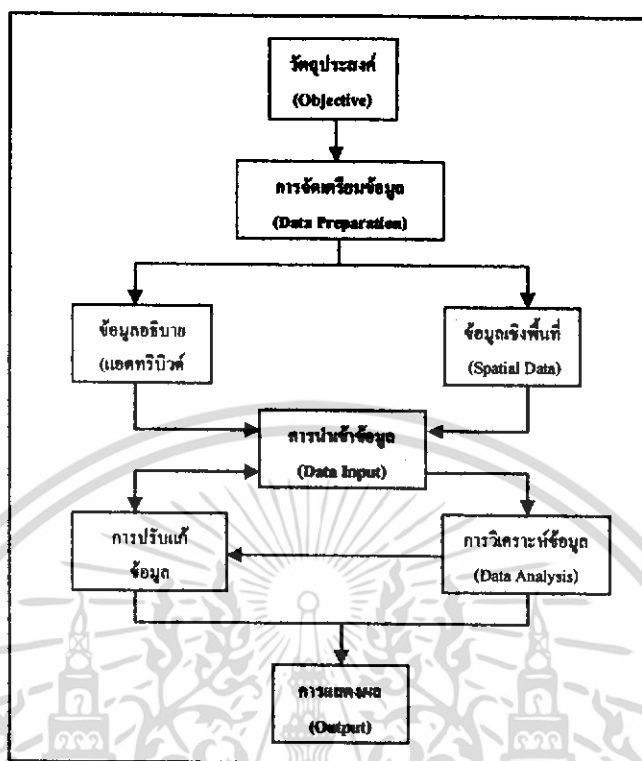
วัตถุประสงค์
(Objective)

การจัดเตรียมข้อมูล
(Data Preparation)

ข้อมูลอธิบาย
(แอตทริบิวต์

ข้อมูลเชิงพื้นที่
(Spatial Data)

การนำเข้าข้อมูล
(Data Input)

การปรับแก้
ข้อมูล

การวิเคราะห์ข้อมูล
(Data Analysis)

การแสดงผล
(Output)